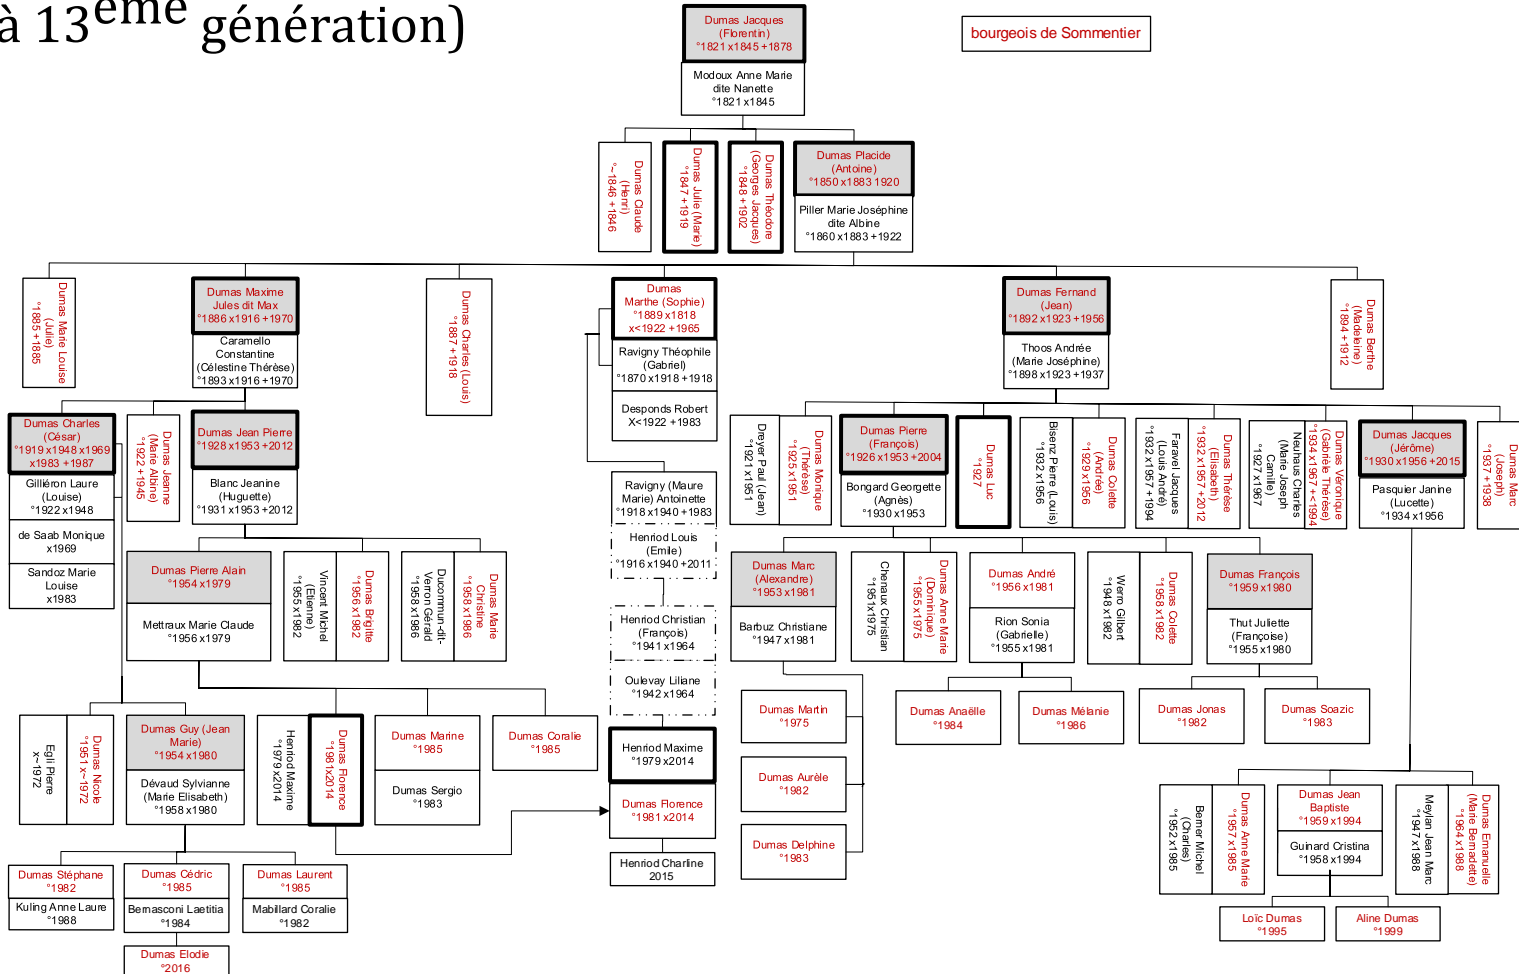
à 13ème génération)

Dumas Jacques (Florentin) °1821 x1845 +1878

Modoux Anne Marie dite Nanette °1821 x1845

bourgeois de Sommentier

Dumas Claude (Henri) °~1846 +1846

Dumas Julie (Marie) °1847 +1919

Dumas Théodore (Georges Jacques) °1848 +1902

Dumas Placide (Antoine) °1850 x1883 1920

Piller Marie Joséphine dite Albine °1860 x1883 +1922

Dumas Marie Louise (Julie) °1885 +1885

Dumas Maxime Jules dit Max °1886 x1916 +1970

Caramello Constantine (Célestine Thérèse) °1893 x1916 +1970

Dumas Charles (Louis) °1887 +1918

Dumas Marthe (Sophie) °1889 x1818 x<1922 +1965

Ravigny Théophile (Gabriel) °1870 x1918 +1918

Desponds Robert X<1922 +1983

Dumas Fernand (Jean) °1892 x1923 +1956

Thoos Andrée (Marie Joséphine) °1898 x1923 +1937

Dumas Berthe (Madeleine) °1894 +1912

Dumas Charles (César) °1919 x1948 x1969 x1983 +1987

Gilliéron Laure (Louise) °1922 x1948

de Saab Monique x1969

Sandoz Marie Louise x1983

Dumas Jeanne (Marie Albine) °1922 +1945

Dumas Jean Pierre °1928 x1953 +2012

Blanc Jeanine (Huguette) °1931 x1953 +2012

Ravigny (Maure Marie) Antoinette °1918 x1940 +1983

Henriod Louis (Emile) °1916 x1940 +2011

Henriod Christian (François) °1941 x1964

Oulevay Liliane °1942 x1964

Dreyer Paul (Jean) °1921 x1951

Dumas Monique (Thérèse) °1925 x1951

Dumas Pierre (François) °1926 x1953 +2004

Bongard Georgette (Agnès) °1930 x1953

Dumas Luc °1927

Bienz Pierre (Louis) °1932 x1956

Dumas Colette (Andrée) °1929 x1956

Fravel Jacques (Louis André) °1932 x1957 +1994

Dumas Thérèse (Elisabeth) °1932 x1957 +2012

Neuhaus Charles (Marie Joseph Camille) °1927 x1967

Dumas Véronique (Gabrielle Thérèse) °1934 x1967 +<1994

Dumas Jacques (Jérôme) °1930 x1956 +2015

Pasquier Janine (Lucette) °1934 x1956

Dumas Marc (Joseph) °1937 +1938

Dumas Pierre Alain °1954 x1979

Mettraux Marie Claude °1956 x1979

Vincent Michel (Etienne) °1955 x1982

Dumas Brigitte °1956 x1982

Ducommun-dit-Verron Gérald °1958 x1986

Dumas Marie Christine °1958 x1986

Dumas Marc (Alexandre) °1953 x1981

Barbuz Christiane °1947 x1981

Chenaux Christian °1951 x1975

Dumas Anne Marie (Dominique) °1955 x1975

Dumas André °1956 x1981

Rion Sonia (Gabrielle) °1955 x1981

Werro Gilbert °1948 x1982

Dumas Colette °1958 x1982

Dumas François °1959 x1980

Thut Juliette (Françoise) °1955 x1980

Egli Pierre x~1972

Dumas Nicole °1951 x~1972

Dumas Guy (Jean Marie) °1954 x1980

Dévaud Sylvianne (Marie Elisabeth) °1958 x1980

Henriod Maxime °1979 x2014

Dumas Florence °1981 x2014

Dumas Marine °1985

Dumas Sergio °1983

Dumas Coralie °1985

Henriod Maxime °1979 x2014

Dumas Florence °1981 x2014

Henriod Charline 2015

Dumas Martin °1975

Dumas Aurèle °1982

Dumas Delphine °1983

Dumas Anaëlle °1984

Dumas Mélanie °1986

Dumas Jonas °1982

Dumas Soazic °1983

Berner Michel (Charles) °1952 x1985

Dumas Anne Marie °1957 x1985

Dumas Jean Baptiste °1959 x1994

Guinard Cristina °1958 x1994

Meylan Jean Marc °1947 x1988

Dumas Emanuelle (Marie Bernadette) °1964 x1988

Loïc Dumas °1995

Aline Dumas °1999

Dumas Stéphane °1982

Kuling Anne Laure °1988

Dumas Cédric °1985

Bernasconi Laetitia °1984

Dumas Laurent °1985

Mabillard Coralie °1982

Dumas Elodie °2016